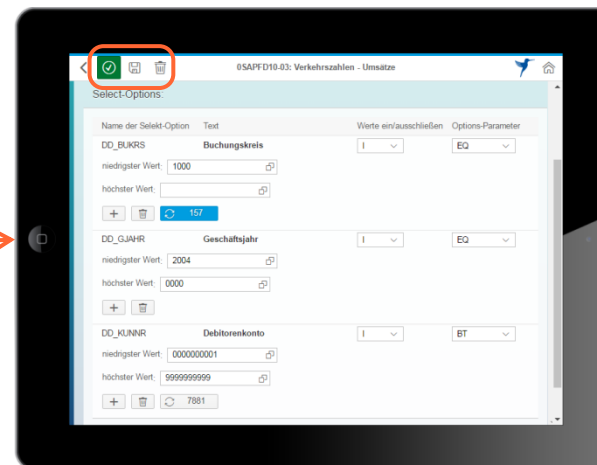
0SAPFD10-03: Verkehrszahlen - Umsätze

Select-Options:

| Name der Selekt-Option | Text | Werte ein/ausschließen | Options-Parameter |
|---|---|---|---|
| DD_BUKRS | Buchungskreis | I | EQ |
| DD_GJAHR | Geschäftsjahr | I | EQ |
| DD_KUNNR | Debitorenkonto | I | BT |

DD_BUKRS
niedrigster Wert: 1000
höchster Wert:
157

DD_GJAHR
niedrigster Wert: 2004
höchster Wert: 0000

DD_KUNNR
niedrigster Wert: 0000000001
höchster Wert: 9999999999
7881